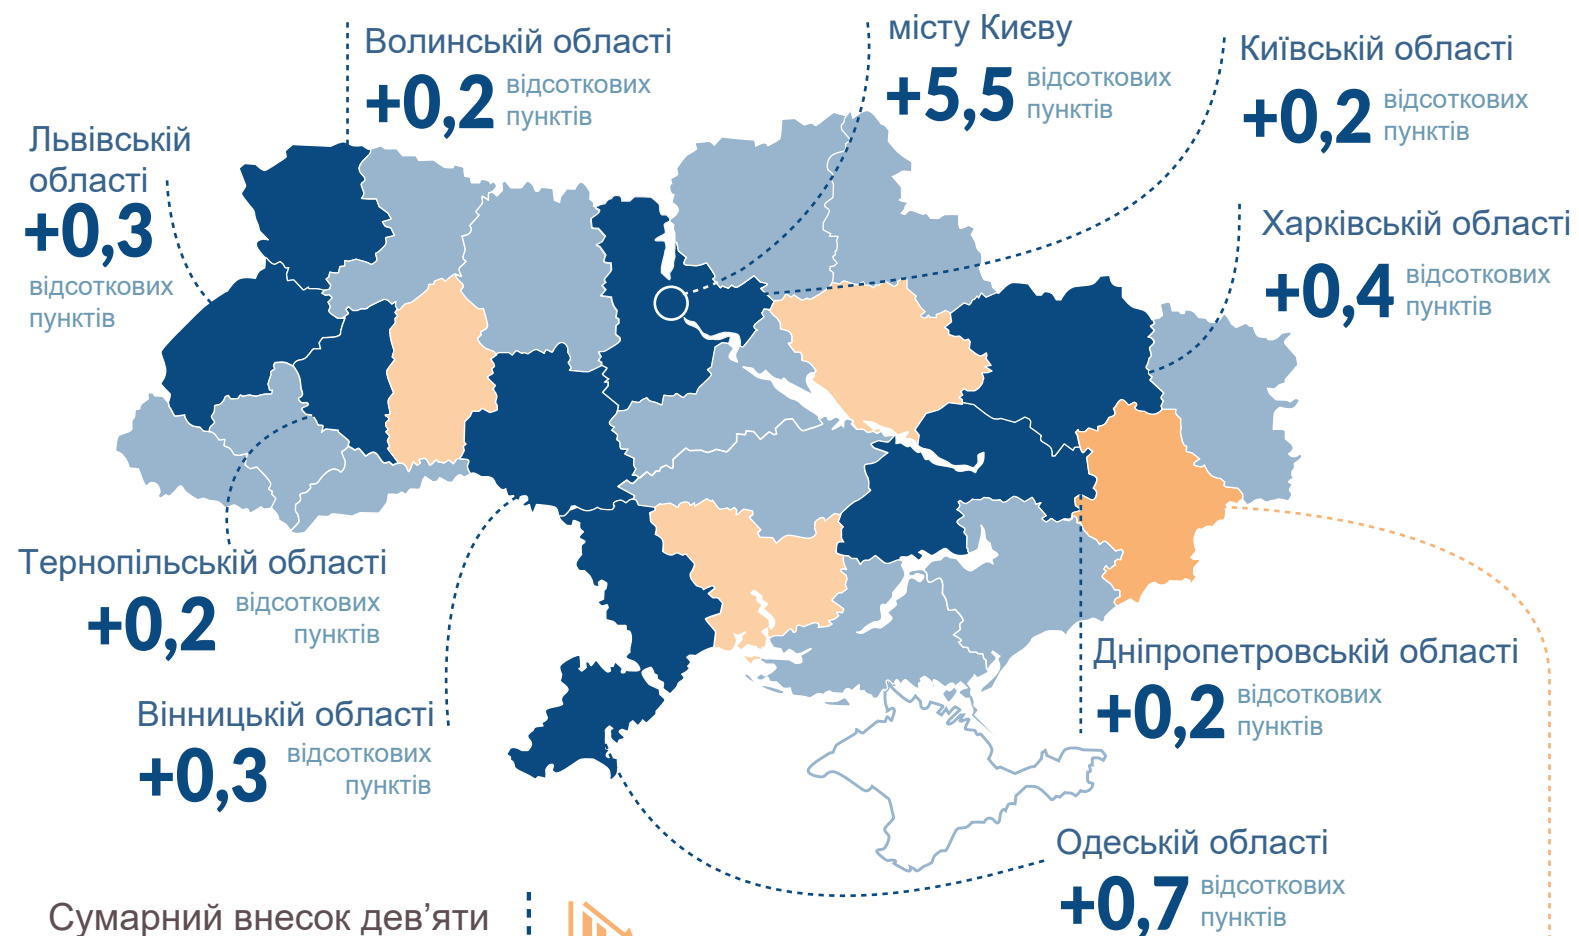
Волинській області
+0,2 відсоткових пунктів

місту Києву
+5,5 відсоткових пунктів

Київській області
+0,2 відсоткових пунктів

Львівській області
+0,3 відсоткових пунктів

Харківській області
+0,4 відсоткових пунктів

Тернопільській області
+0,2 відсоткових пунктів

Вінницькій області
+0,3 відсоткових пунктів

Дніпропетровській області
+0,2 відсоткових пунктів

Одеській області
+0,7 відсоткових пунктів

Сумарний внесок дев’яти